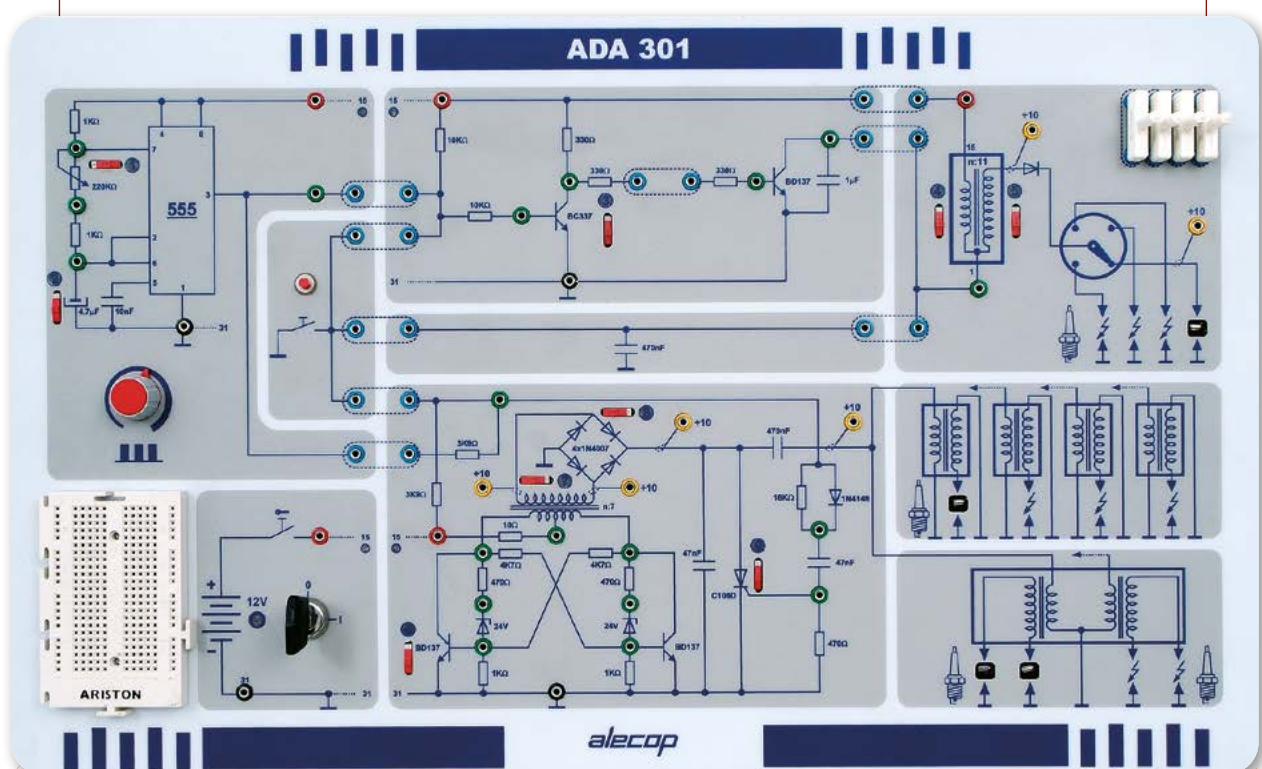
ADA 301

1KΩ
4
8
15
7
220KΩ
555
3
1KΩ
2
6
5
1
4,7μF
10nF
31

15
10KΩ
330Ω
330Ω
330Ω
10KΩ
BC337
BD137
1μF
31

+10
15
n:11
1
+10

473nF

+10
5K6Ω
4x1N4007
+10
+10
473nF
+10
3K9Ω
18KΩ
1N4148
15
n:7
10Ω
4K7Ω
4K7Ω
470Ω
470Ω
47nF
47nF
24V
24V
C106D
BD137
BD137
1KΩ
1KΩ
470Ω
31

15
12V
0
I
31
31

ARISTON

alecop